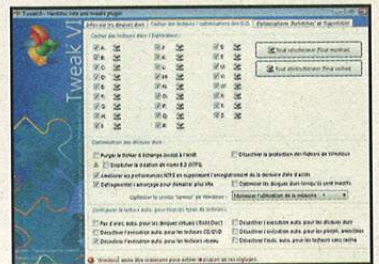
Tweak VI

Infos sur les disques durs | Cacher des lecteurs / optimisations des E/S | Optimisations, Défilement et Hyperliens

Cacher des lecteurs dans l'Explorateur :

A:
B:
C:
D:
E:
F:
G:
H:
I:
J:
K:
L:
M:
N:
O:
P:
Q:
R:
S:
T:
U:
V:
W:
X:
Y:
Z:

Tout sélectionner (Tout montrer)

Tout désélectionner (Tout cacher)

Optimisation des disques durs

Purger le fichier d'échange avant l'arrêt

Désactiver la protection des fichiers de Windows

Empêcher la création de noms 8.3 (NTFS)

Améliorer les performances NTFS en supprimant l'enregistrement de la dernière date d'accès

Défragmenter l'amorçage pour démarrer plus vite

Optimiser les disques durs lorsque la sont inactifs

Optimiser le service "cache" de Windows : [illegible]

Configurer la lecture auto. pour tous les types de lecteurs

Pas d'exéc. auto. pour les disques virtuels (RAM Disk)

Désactiver l'exécution auto. pour les disques durs

Désactiver l'exécution auto. pour les lecteurs CD/DVD

Désactiver l'exécution auto. pour les lecteurs amovibles

Désactiver l'exécution auto. pour les lecteurs réseau

Désactiver l'exéc. auto. pour les lecteurs sans nom

Windows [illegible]